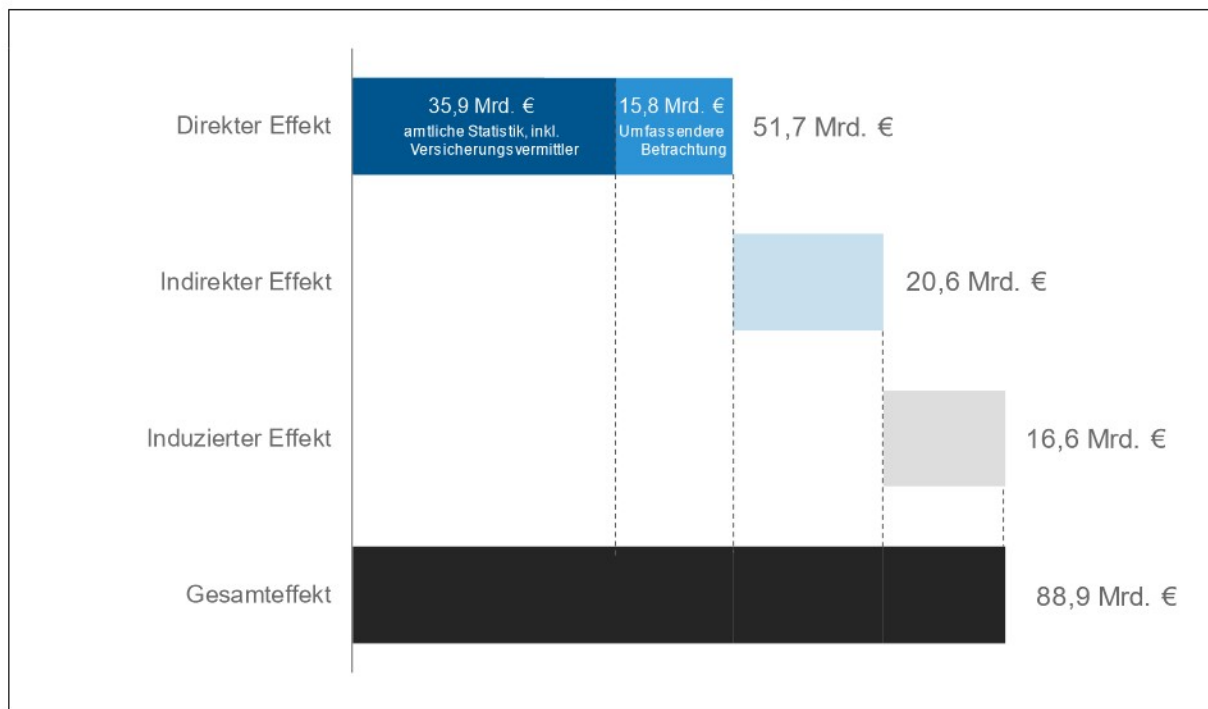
Direkter Effekt

35,9 Mrd. €
amtliche Statistik, inkl. Versicherungsvermittler

15,8 Mrd. €
Umfassendere Betrachtung

51,7 Mrd. €

Indirekter Effekt

20,6 Mrd. €

Induzierter Effekt

16,6 Mrd. €

Gesamteffekt

88,9 Mrd. €